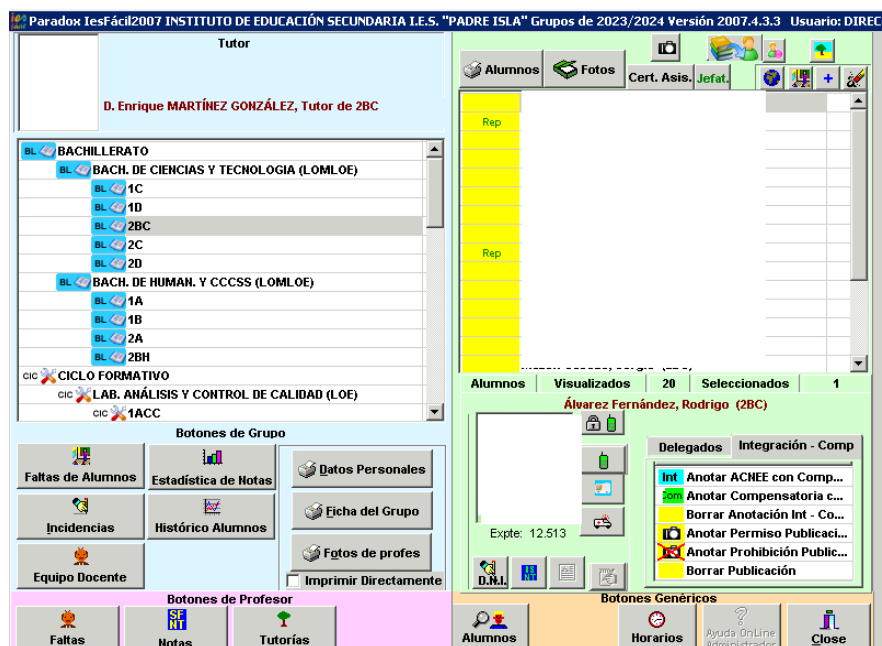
Paradox IesFácil2007 INSTITUTO DE EDUCACIÓN SECUNDARIA I.E.S. "PADRE ISLA" Grupos de 2023/2024 Versión 2007.4.3.3 Usuario: DIREC

Tutor

D. Enrique MARTÍNEZ GONZÁLEZ, Tutor de 2BC

BL BACHILLERATO
BL BACH. DE CIENCIAS Y TECNOLOGIA (LOMLOE)
BL 1C
BL 1D
BL 2BC
BL 2C
BL 2D
BL BACH. DE HUMAN. Y CCCSS (LOMLOE)
BL 1A
BL 1B
BL 2A
BL 2BH
CIC CICLO FORMATIVO
CIC LAB. ANÁLISIS Y CONTROL DE CALIDAD (LOE)
CIC 1ACC

Botones de Grupo
Faltas de Alumnos
Estadística de Notas
Datos Personales
Incidencias
Histórico Alumnos
Ficha del Grupo
Equipo Docente
Fotos de profes
Imprimir Directamente

Botones de Profesor
Faltas
Notas
Tutorías

Alumnos
Fotos
Cert. Asis.
Jefat.

Rep
Rep

Alumnos | Visualizados | 20 | Seleccionados | 1

Álvarez Fernández, Rodrigo (2BC)

Expte: 12.513

Delegados
Integración - Comp
Int Anotar ACNEE con Comp...
Com Anotar Compensatoria c...
Borrar Anotación Int - Co...
Anotar Permiso Publicaci...
Anotar Prohibición Public...
Borrar Publicación

D.N.I.

Botones Genéricos
Alumnos
Horarios
Ayuda OnLine Administrador
Close